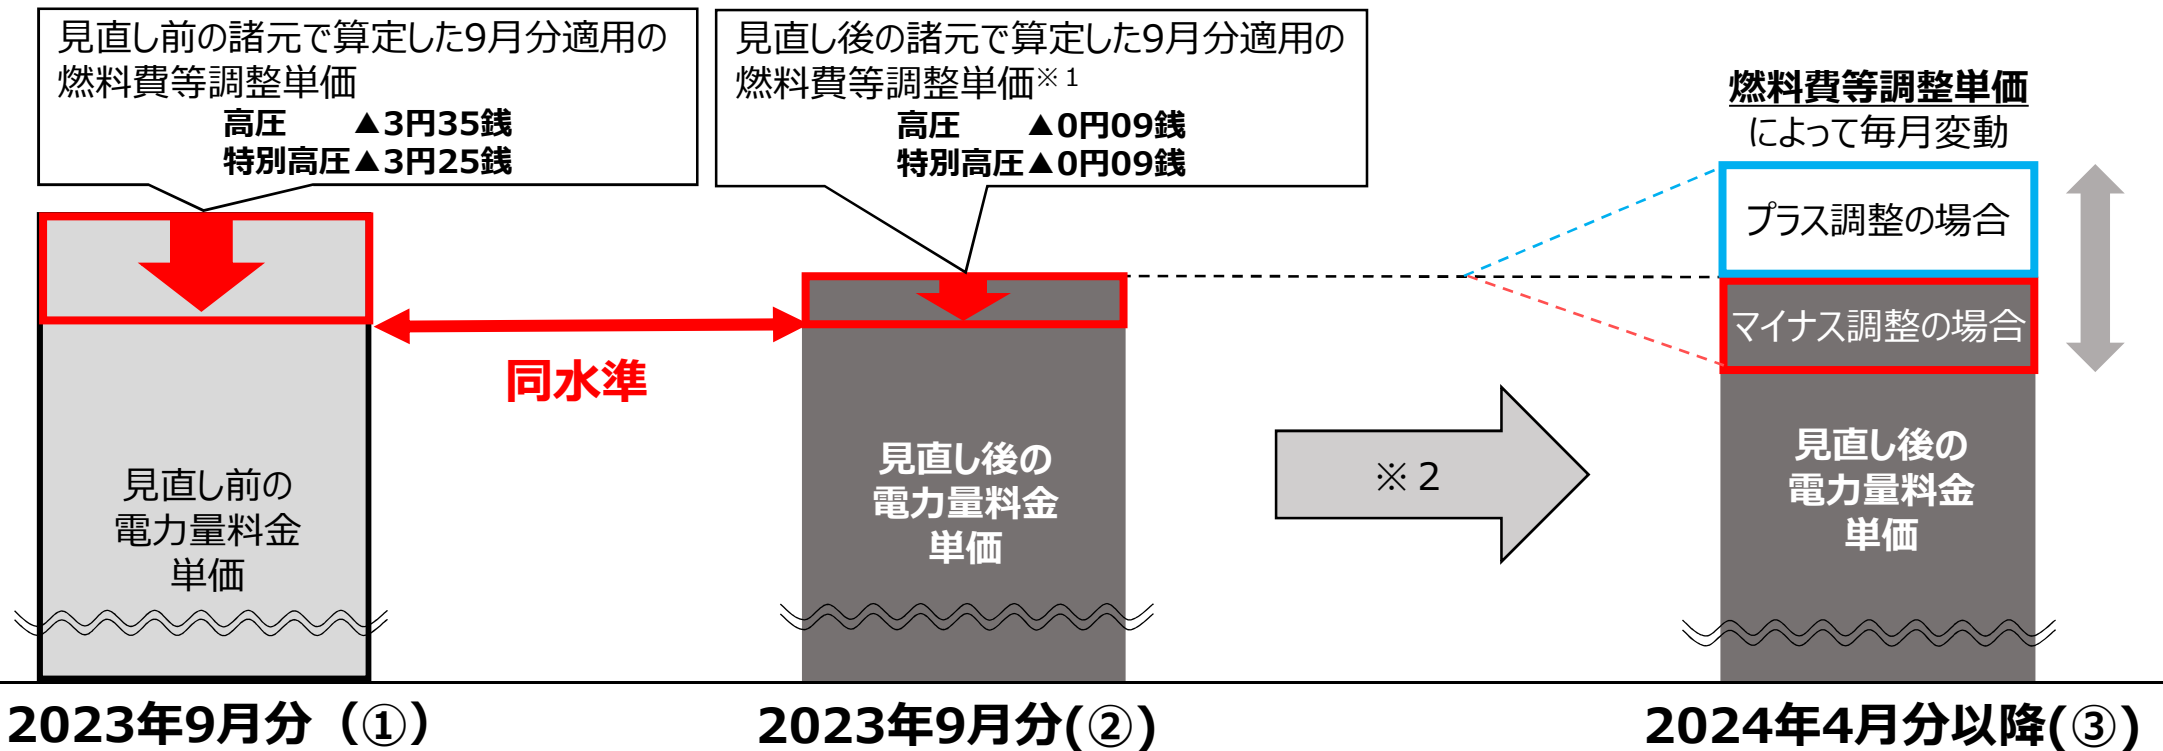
見直し前の諸元で算定した9月分適用の燃料費等調整単価
高圧　▲3円35銭
特別高圧▲3円25銭

見直し後の諸元で算定した9月分適用の燃料費等調整単価※1
高圧　▲0円09銭
特別高圧▲0円09銭

燃料費等調整単価
によって毎月変動

プラス調整の場合

マイナス調整の場合

同水準

見直し前の電力量料金単価

見直し後の電力量料金単価

※2

見直し後の電力量料金単価

2023年9月分（①）

2023年9月分(②)

2024年4月分以降(③)